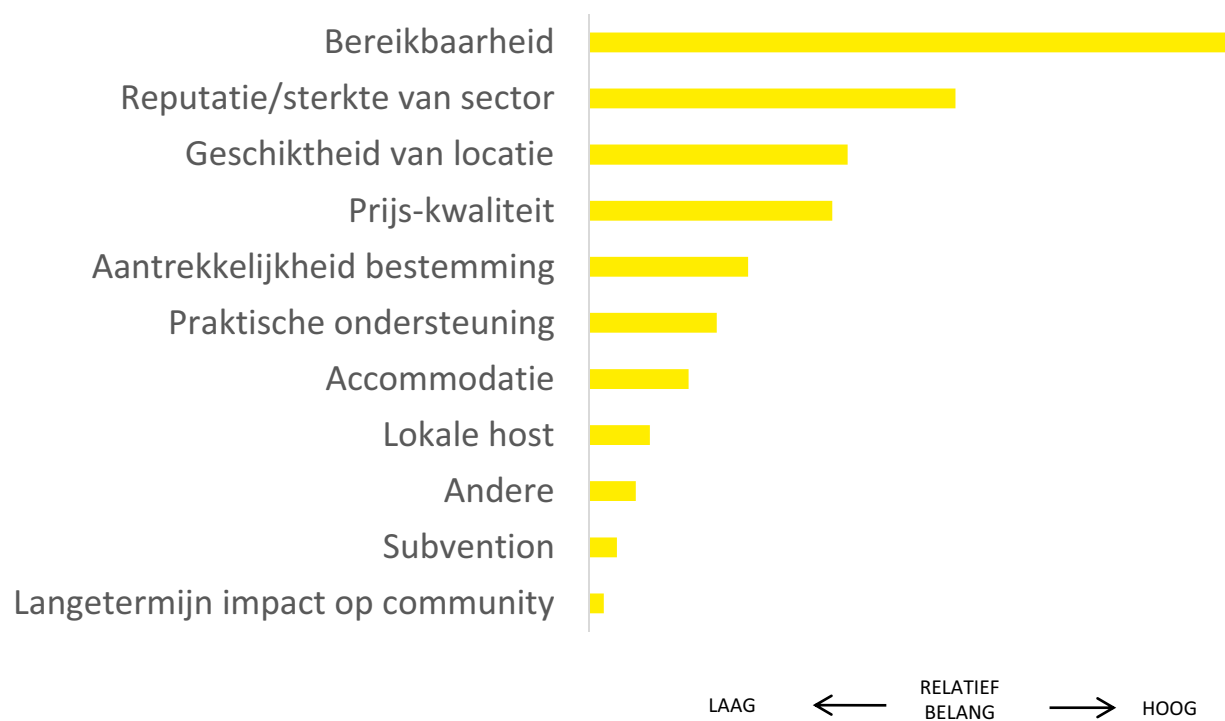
Bereikbaarheid
Reputatie/sterkte van sector
Geschiktheid van locatie
Prijs-kwaliteit
Aantrekkelijkheid bestemming
Praktische ondersteuning
Accommodatie
Lokale host
Andere
Subvention
Langetermijn impact op community

LAAG ⟵ RELATIEF BELANG ⟶ HOOG